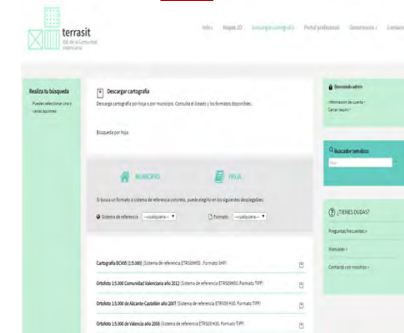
terrasit
IDE de la Comunitat Valenciana

Inici Visor 2D Descargas cartografía Portal profesional Geoservicios Contacto

Realiza tu búsqueda
Puedes seleccionar una o varias opciones

Descargar cartografía
Descarga cartografía por hoja o por municipio. Consulta el listado y los formatos disponibles.

Búsqueda por hoja

MUNICIPIO
HOJA

Si busca un formato o sistema de referencia concreto, puede elegirlo en los siguientes desplegables:

Sistema de referencia --cualquiera--
Formato --cualquiera--

Cartografía BCV05 (1:5.000) [Sistema de referencia ETRS89H30 , Formato SHP]
Ortofoto 1:5.000 Comunidad Valenciana año 2012 [Sistema de referencia ETRS89H30, Formato TIFF]
Ortofoto 1:5.000 de Alicante-Castellón año 2007 [Sistema de referencia ETRS89H30, Formato TIFF]
Ortofoto 1:5.000 de Valencia año 2008 [Sistema de referencia ETRS89H30, Formato TIFF]

Bienvenido admin
Información de cuenta ›
Cerrar sesión ›

Buscador temático

¿TIENES DUDAS?
Preguntas frecuentes ›
Manuales ›
Contacta con nosotros ›